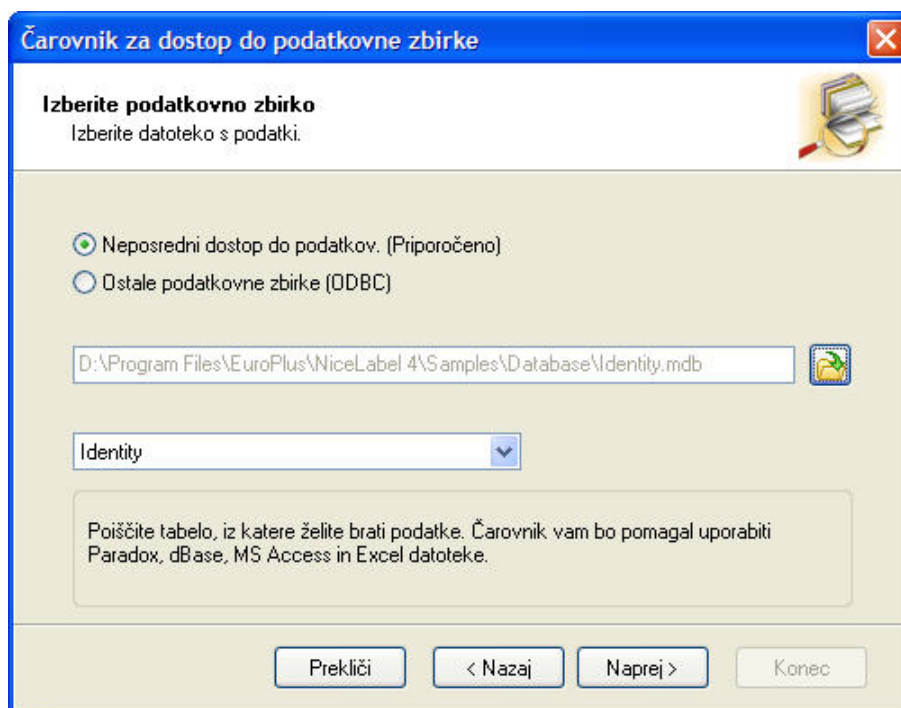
Čarovnik za dostop do podatkovne zbirke

Izberite podatkovno zbirko
Izberite datoteko s podatki.

Neposredni dostop do podatkov. (Priporočeno)
Ostale podatkovne zbirke (ODBC)

D:\Program Files\EuroPlus\NiceLabel 4\Samples\Database\Identity.mdb

Identity

Poiščite tabelo, iz katere želite brati podatke. Čarovnik vam bo pomagal uporabiti Paradox, dBase, MS Access in Excel datoteke.

Prekliči
< Nazaj
Naprej >
Konec